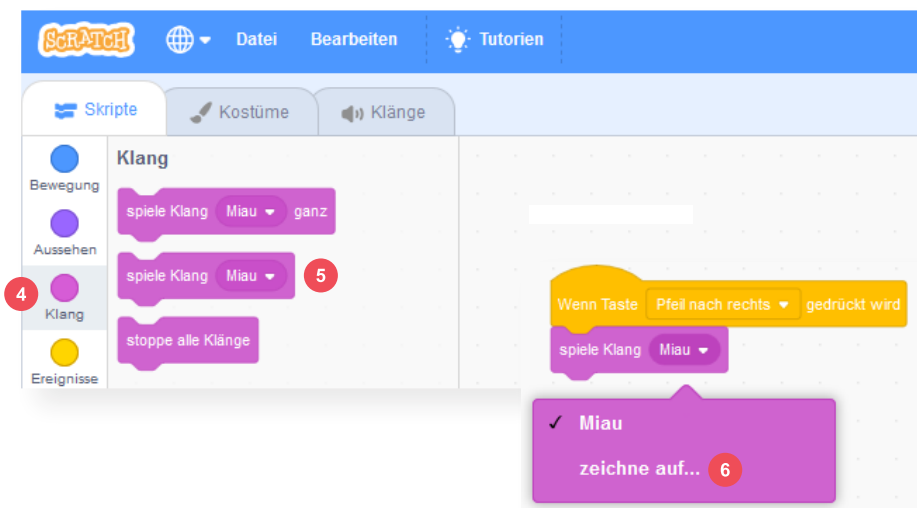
SCRATCH Datei Bearbeiten Tutorien

Skripte Kostüme Klänge

Bewegung
Aussehen
4
Klang
Ereignisse

Klang

spiele Klang Miau ganz

spiele Klang Miau 5

stoppe alle Klänge

Wenn Taste Pfeil nach rechts gedrückt wird

spiele Klang Miau

✓ Miau

zeichne auf... 6